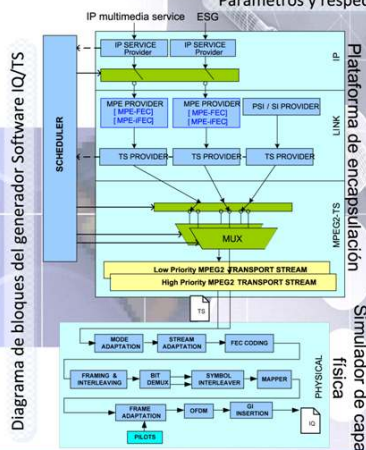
Parámetros y respec

Diagrama de bloques del generador Software IQ/TS

IP multimedia service ESG

SCHEDULER

IP SERVICE Provider

IP SERVICE Provider

IP

MPE PROVIDER [ MPE-FEC] [ MPE-iFEC]

MPE PROVIDER [ MPE-FEC] [ MPE-iFEC]

PSI / SI PROVIDER

LINK

TS PROVIDER

TS PROVIDER

TS PROVIDER

MPEG2-TS

MUX

Low Priority MPEG2 TRANSPORT STREAM

High Priority MPEG2 TRANSPORT STREAM

TS

MODE ADAPTATION

STREAM ADAPTATION

FEC CODING

FRAMING & INTERLEAVING

BIT DEMUX

SYMBOL INTERLEAVER

MAPPER

PHYSICAL

FRAME ADAPTATION

OFDM

GI INSERTION

PILOTS

IQ

Plataforma de encapsulación

Simulador de capa física